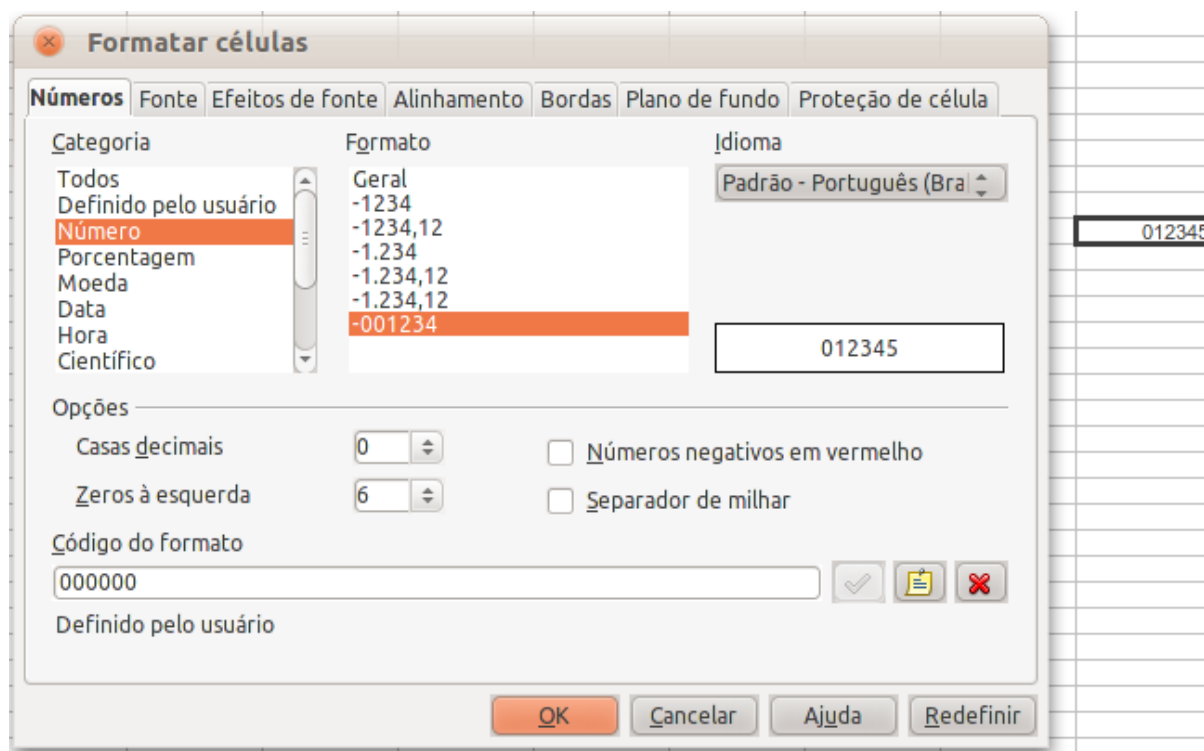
Formatar células

Números | Fonte | Efeitos de fonte | Alinhamento | Bordas | Plano de fundo | Proteção de célula

Categoria
Todos
Definido pelo usuário
Número
Porcentagem
Moeda
Data
Hora
Científico

Formato
Geral
-1234
-1234,12
-1.234
-1.234,12
-1.234,12
-001234

Idioma
Padrão - Português (Bra

012345

012345

Opções
Casas decimais 0
Zeros à esquerda 6
Números negativos em vermelho
Separador de milhar

Código do formato
000000

Definido pelo usuário

OK | Cancelar | Ajuda | Redefinir